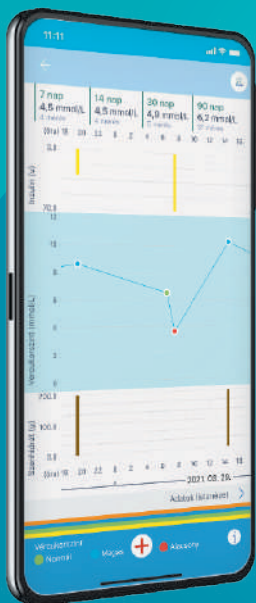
11:11

←

7 nap
4,5 mmol/L
4 mérés

14 nap
4,5 mmol/L
7 mérés

30 nap
4,9 mmol/L
7 mérés

90 nap
6,2 mmol/L
27 mérés

Órai 18 20 22 0 2 4 6 8 10 12 14 16

Inzulin (e)

20.8

10.4

Vércukorszint (mmol/L)

12

10

8

6

4

2

0

Szénhidrát (g)

220.0

100.0

0.0

Órai 18 20 22 0 2 4 6 8 10 12 14 16

2021. 08. 20.

Adatok listázása

Vércukorszint
Normál
Magas
Alacsony

i